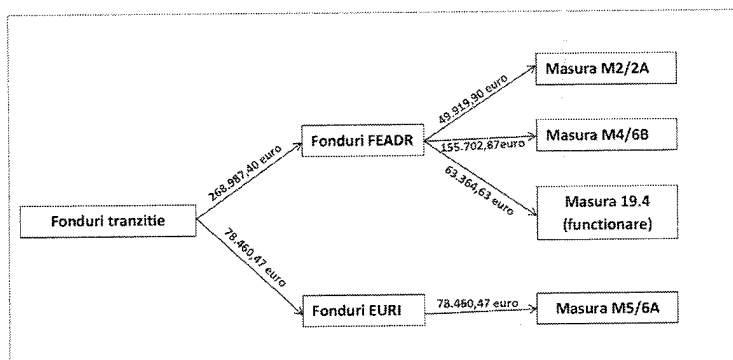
Fonduri tranzitie

268.987,40 euro

Fonduri FEADR

49.919,90 euro

Masura M2/2A

155.702,87euro

Masura M4/6B

63.364,63 euro

Masura 19.4 (functionare)

78.460,47 euro

Fonduri EURI

78.460,47 euro

Masura M5/6A